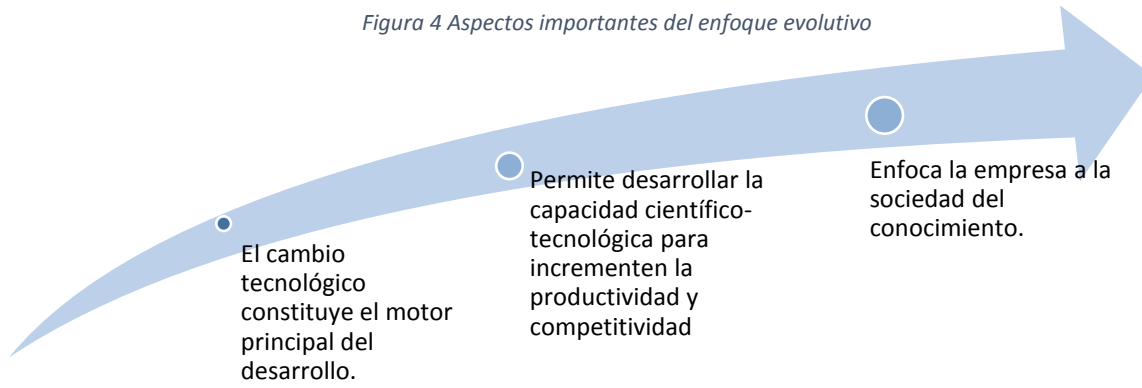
Figura 4 Aspectos importantes del enfoque evolutivo

El cambio tecnológico constituye el motor principal del desarrollo.

Permite desarrollar la capacidad científico-tecnológica para incrementen la productividad y competitividad

Enfoca la empresa a la sociedad del conocimiento.